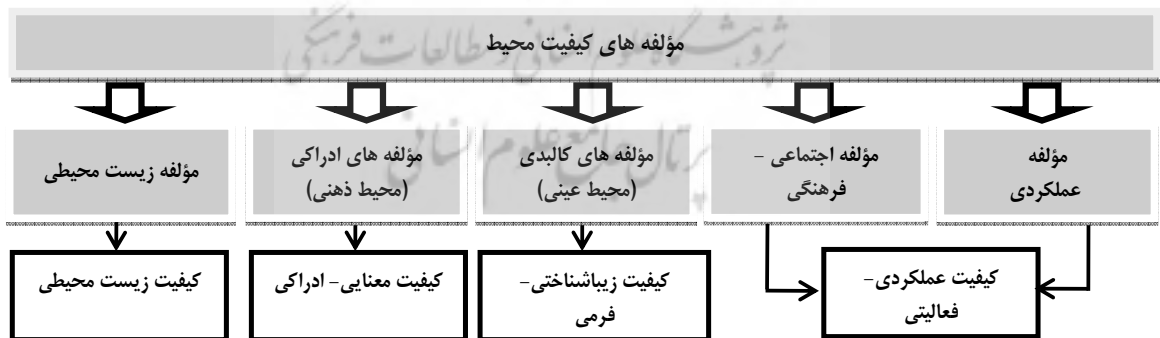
مؤلفه های کیفیت محیط

مؤلفه عملکردی

مؤلفه اجتماعی - فرهنگی

مؤلفه های کالبدی (محیط عینی)

مؤلفه های ادراکی (محیط ذهنی)

مؤلفه زیست محیطی

کیفیت عملکردی- فعالیتی

کیفیت زیباشناختی- فرمی

کیفیت معنایی- ادراکی

کیفیت زیست محیطی

پژوهشگاه علوم انسانی و مطالعات فرهنگی
پرتال جامع علوم انسانی